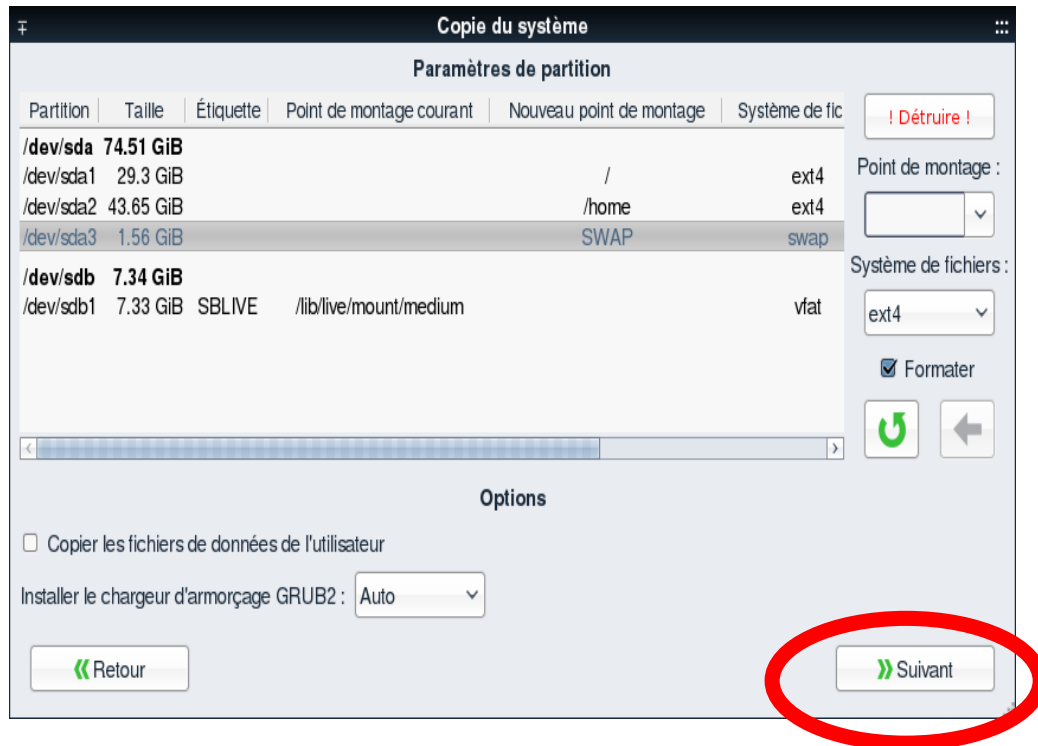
Copie du système

Paramètres de partition

| Partition | Taille | Étiquette | Point de montage courant | Nouveau point de montage | Système de fic |
|---|---|---|---|---|---|
| /dev/sda | 74.51 GiB | | | | |
| /dev/sda1 | 29.3 GiB | | | / | ext4 |
| /dev/sda2 | 43.65 GiB | | | /home | ext4 |
| /dev/sda3 | 1.56 GiB | | | SWAP | swap |
| /dev/sdb | 7.34 GiB | | | | |
| /dev/sdb1 | 7.33 GiB | SBLIVE | /lib/live/mount/medium | | vfat |

! Détruire !

Point de montage :

Système de fichiers :

ext4

Formater

Options

Copier les fichiers de données de l'utilisateur

Installer le chargeur d'armorçage GRUB2 : Auto

Retour

Suivant